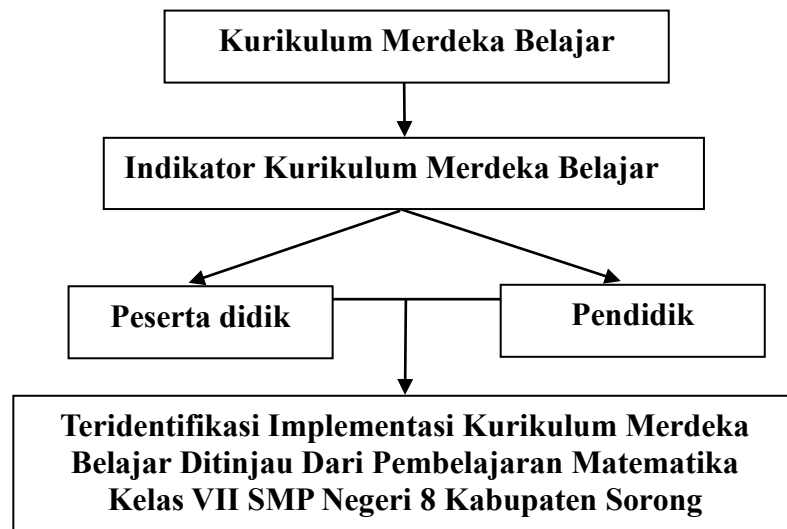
Kurikulum Merdeka Belajar

Indikator Kurikulum Merdeka Belajar

Peserta didik

Pendidik

Teridentifikasi Implementasi Kurikulum Merdeka Belajar Ditinjau Dari Pembelajaran Matematika Kelas VII SMP Negeri 8 Kabupaten Sorong